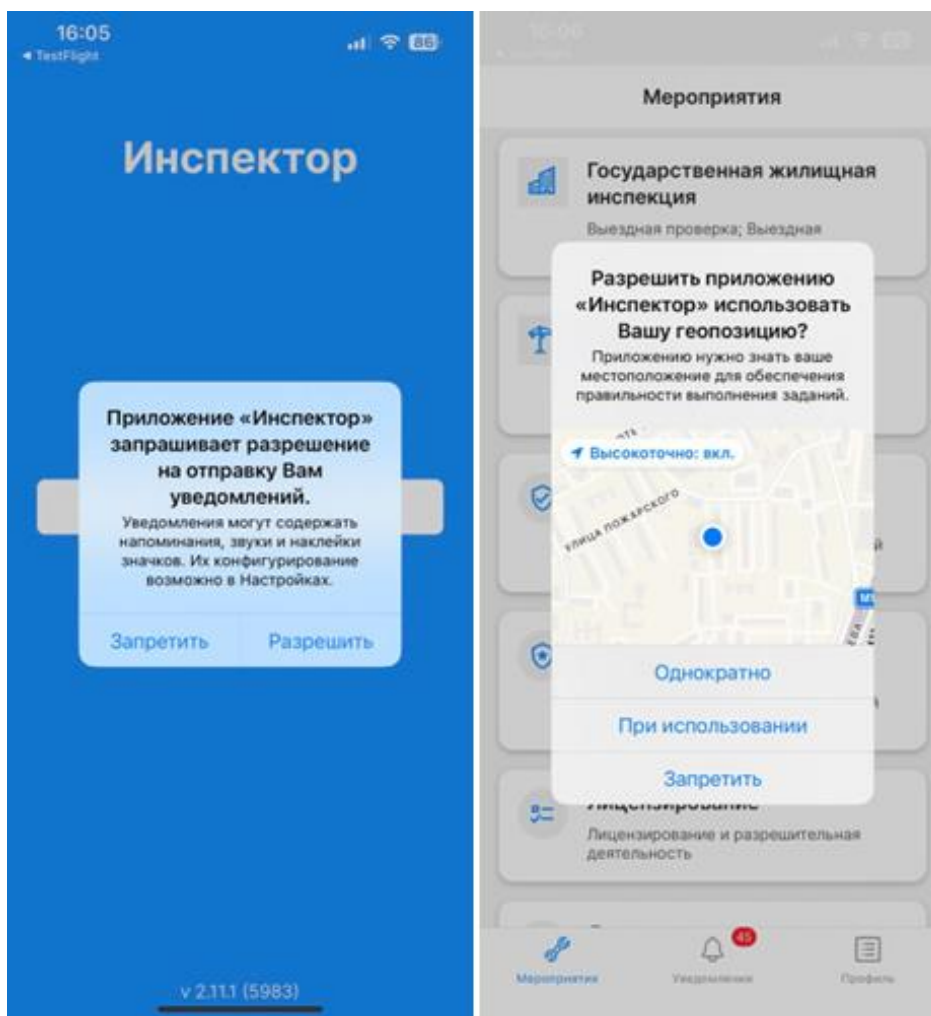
16:05
◂ TestFlight
86

Инспектор

Приложение «Инспектор» запрашивает разрешение на отправку Вам уведомлений.

Уведомления могут содержать напоминания, звуки и наклейки значков. Их конфигурирование возможно в Настройках.

Запретить
Разрешить

v 2.11.1 (5983)

Мероприятия

Государственная жилищная инспекция

Выездная проверка; Выездная

Разрешить приложению «Инспектор» использовать Вашу геопозицию?

Приложению нужно знать ваше местоположение для обеспечения правильности выполнения заданий.

Высокоточно: вкл.

УЛИЦА ПОЖАРСКОГО

Однократно
При использовании
Запретить

Лицензирование

Лицензирование и разрешительная деятельность

45

Мероприятия
Уведомления
Профиль